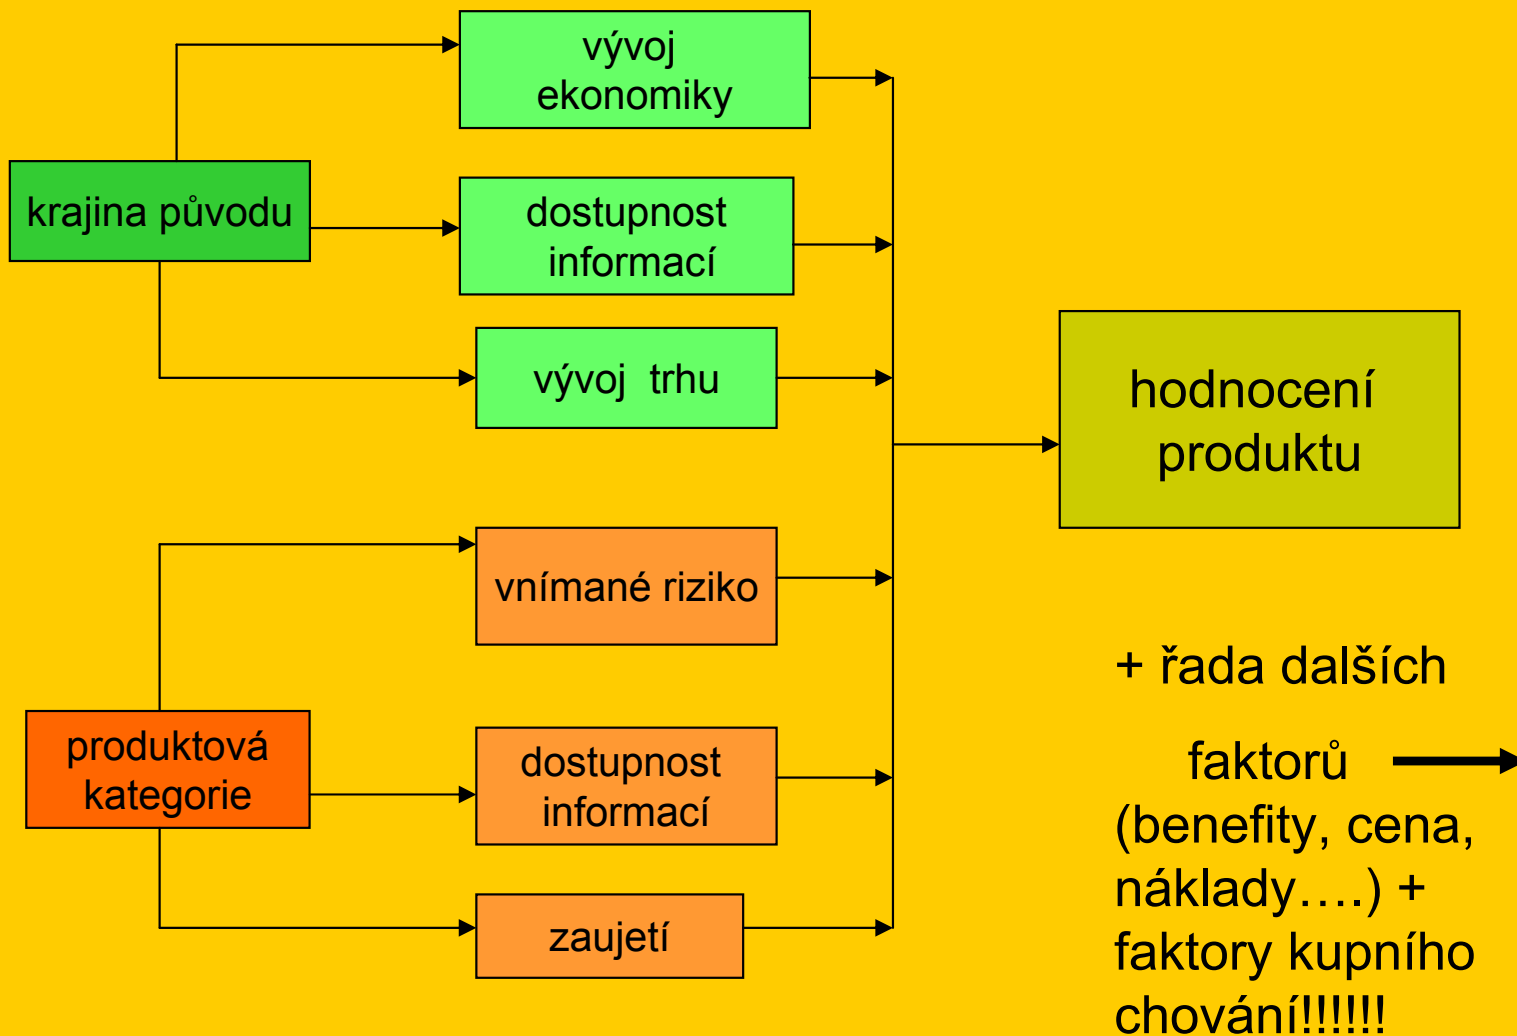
krajina původu

vývoj ekonomiky

dostupnost informací

vývoj trhu

hodnocení produktu

vnímané riziko

produktová kategorie

dostupnost informací

zaujetí

+ řada dalších

faktorů
(benefity, cena, náklady….) + faktory kupního chování!!!!!!